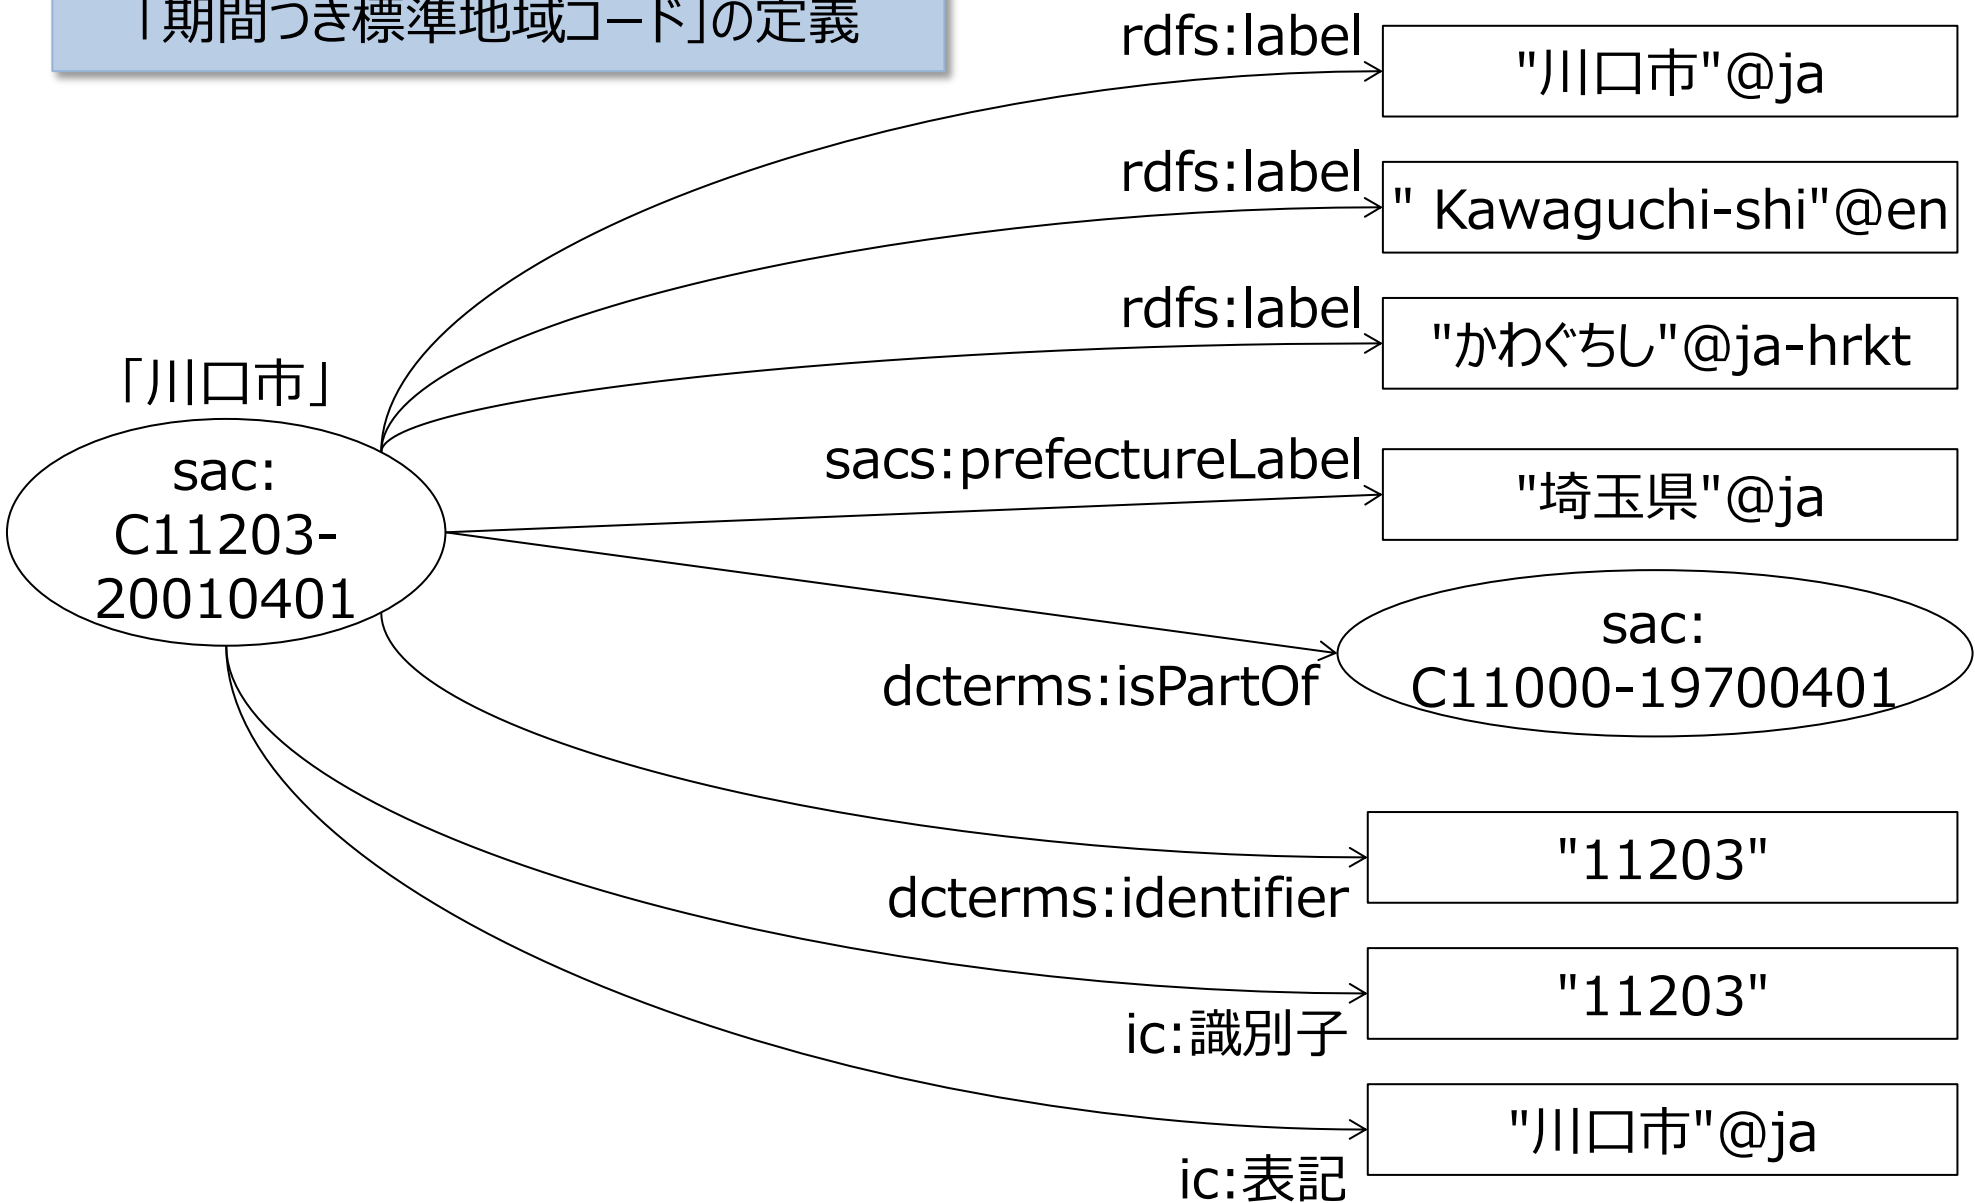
「期間つき標準地域コード」の定義

「川口市」

sac:
C11203-
20010401

rdfs:label
"川口市"@ja

rdfs:label
" Kawaguchi-shi"@en

rdfs:label
"かわぐちし"@ja-hrkt

sacs:prefectureLabel
"埼玉県"@ja

dcterms:isPartOf
sac:
C11000-19700401

dcterms:identifier
"11203"

ic:識別子
"11203"

ic:表記
"川口市"@ja